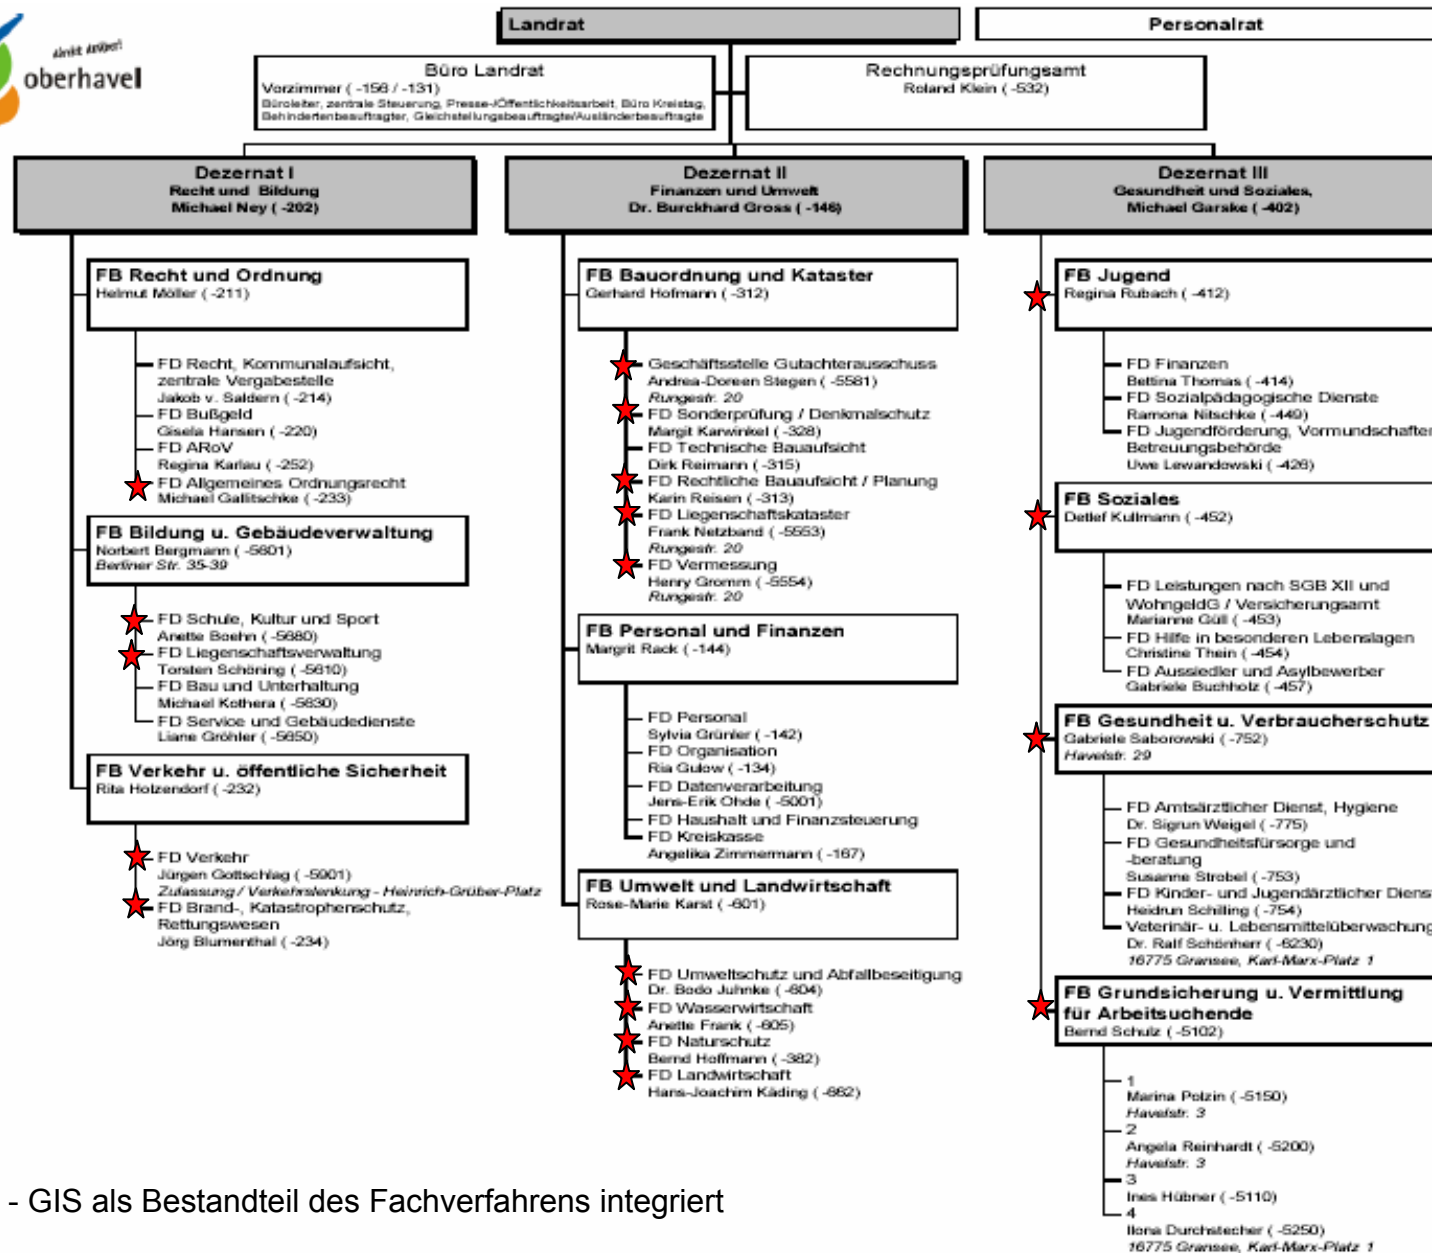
direkt dabei!
oberhavel

Landrat

Personalrat

Büro Landrat
Vorzimmer ( -156 / -131)
Büroleiter, zentrale Steuerung, Presse-/Öffentlichkeitsarbeit, Büro Kreistag, Behindertenbeauftragter, Gleichstellungsbeauftragte/Ausländerbeauftragte

Rechnungsprüfungsamt
Roland Klein ( -532)

Dezernat I
Recht und Bildung
Michael Ney ( -202)

FB Recht und Ordnung
Helmut Möller ( -211)

FD Recht, Kommunalaufsicht, zentrale Vergabestelle
Jakob v. Saldern ( -214)
FD Bußgeld
Gisela Hansen ( -220)
FD ARoV
Regina Karlau ( -252)
FD Allgemeines Ordnungsrecht
Michael Gallitschke ( -233)

FB Bildung u. Gebäudeverwaltung
Norbert Bergmann ( -5601)
Berliner Str. 35-39

FD Schule, Kultur und Sport
Anette Boehn ( -5680)
FD Liegenschaftsverwaltung
Torsten Schöning ( -5610)
FD Bau und Unterhaltung
Michael Kothera ( -5630)
FD Service und Gebäudedienste
Liane Gröhler ( -5650)

FB Verkehr u. öffentliche Sicherheit
Rita Holzendorf ( -232)

FD Verkehr
Jürgen Gottschlag ( -5901)
Zulassung / Verkehrslenkung - Heinrich-Grüber-Platz
FD Brand-, Katastrophenschutz, Rettungswesen
Jörg Blumenthal ( -234)

Dezernat II
Finanzen und Umwelt
Dr. Burckhard Gross ( -146)

FB Bauordnung und Kataster
Gerhard Hofmann ( -312)

Geschäftsstelle Gutachterausschuss
Andrea-Doreen Stegen ( -5581)
Rungestr. 20
FD Sonderprüfung / Denkmalschutz
Margit Karwinkel ( -328)
FD Technische Bauaufsicht
Dirk Reimann ( -315)
FD Rechtliche Bauaufsicht / Planung
Karin Reisen ( -313)
FD Liegenschaftskataster
Frank Netzband ( -5553)
Rungestr. 20
FD Vermessung
Henry Gromm ( -5554)
Rungestr. 20

FB Personal und Finanzen
Margrit Rack ( -144)

FD Personal
Sylvia Grünler ( -142)
FD Organisation
Ria Gulow ( -134)
FD Datenverarbeitung
Jens-Erik Ohde ( -5001)
FD Haushalt und Finanzsteuerung
FD Kreiskasse
Angelika Zimmermann ( -167)

FB Umwelt und Landwirtschaft
Rose-Marie Karst ( -601)

FD Umweltschutz und Abfallbeseitigung
Dr. Bodo Juhnke ( -604)
FD Wasserwirtschaft
Anette Frank ( -605)
FD Naturschutz
Bernd Hoffmann ( -382)
FD Landwirtschaft
Hans-Joachim Käding ( -662)

Dezernat III
Gesundheit und Soziales,
Michael Garske ( -402)

FB Jugend
Regina Rubach ( -412)

FD Finanzen
Bettina Thomas ( -414)
FD Sozialpädagogische Dienste
Ramona Nitschke ( -449)
FD Jugendförderung, Vormundschaften
Betreuungsbehörde
Uwe Lewandowski ( -426)

FB Soziales
Detlef Kullmann ( -452)

FD Leistungen nach SGB XII und WohngeldG / Versicherungsamt
Marianne Güll ( -453)
FD Hilfe in besonderen Lebenslagen
Christine Thein ( -454)
FD Aussiedler und Asylbewerber
Gabriele Buchholz ( -457)

FB Gesundheit u. Verbraucherschutz
Gabriele Saborowski ( -752)
Havelstr. 29

FD Amtsärztlicher Dienst, Hygiene
Dr. Sigrun Weigel ( -775)
FD Gesundheitsfürsorge und -beratung
Susanne Strebel ( -753)
FD Kinder- und Jugendärztlicher Dienst
Heidrun Schilling ( -754)
Veterinär- u. Lebensmittelüberwachung
Dr. Ralf Schönherr ( -6230)
16775 Gransee, Karl-Marx-Platz 1

FB Grundsicherung u. Vermittlung für Arbeitsuchende
Bernd Schulz ( -5102)

1
Marina Polzin ( -5150)
Havelstr. 3
2
Angela Reinhardt ( -5200)
Havelstr. 3
3
Ines Hübner ( -5110)
4
Ilona Durchstecher ( -5250)
16775 Gransee, Karl-Marx-Platz 1

- GIS als Bestandteil des Fachverfahrens integriert